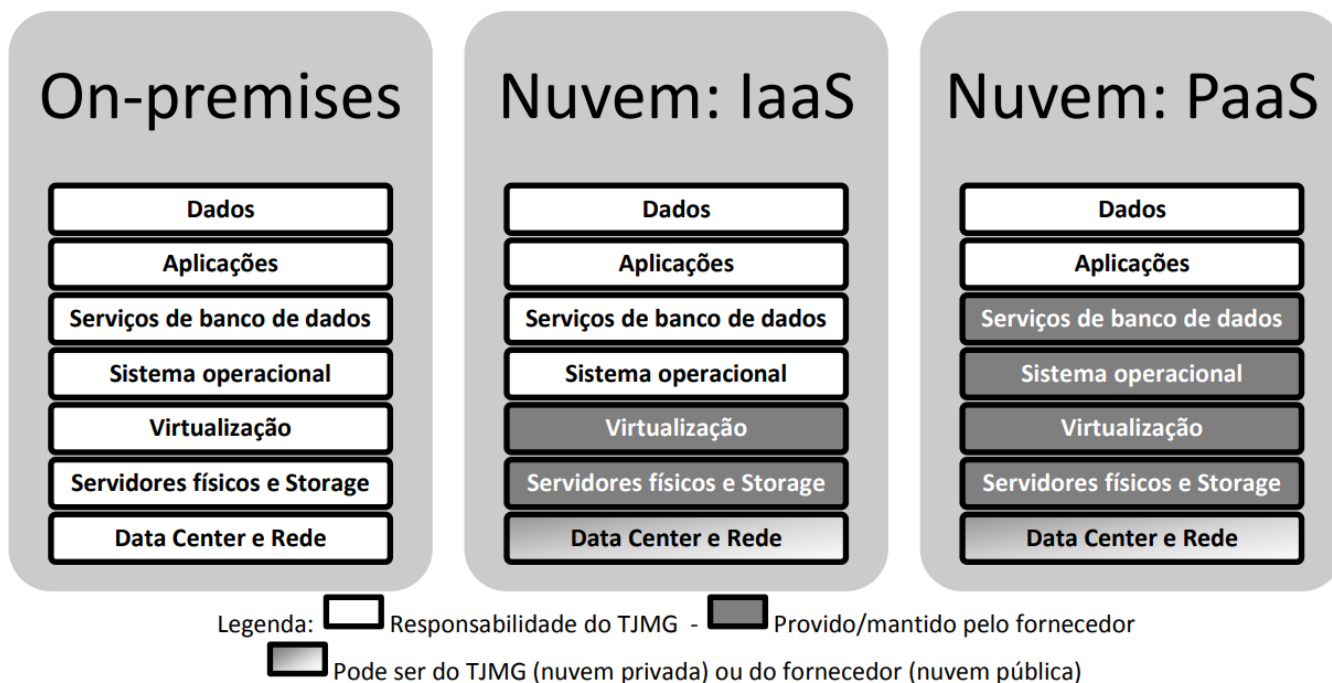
On-premises

Dados
Aplicações
Serviços de banco de dados
Sistema operacional
Virtualização
Servidores físicos e Storage
Data Center e Rede

Nuvem: IaaS

Dados
Aplicações
Serviços de banco de dados
Sistema operacional
Virtualização
Servidores físicos e Storage
Data Center e Rede

Nuvem: PaaS

Dados
Aplicações
Serviços de banco de dados
Sistema operacional
Virtualização
Servidores físicos e Storage
Data Center e Rede

Legenda: Responsabilidade do TJMG - Provido/mantido pelo fornecedor
Pode ser do TJMG (nuvem privada) ou do fornecedor (nuvem pública)